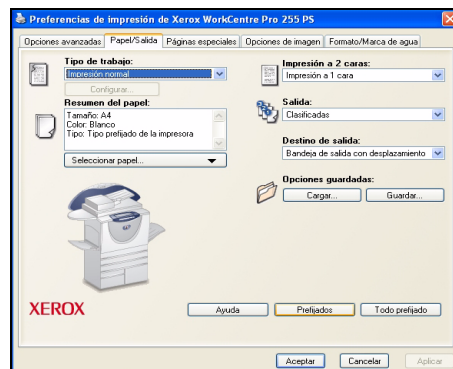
Preferencias de impresión de Xerox WorkCentre Pro 255 PS

Opciones avanzadas | Papel/Salida | Páginas especiales | Opciones de imagen | Formato/Marca de agua

Tipo de trabajo:
Impresión normal
Configurar...

Resumen del papel:
Tamaño: A4
Color: Blanco
Tipo: Tipo prefijado de la impresora

Seleccionar papel...

Impresión a 2 caras:
Impresión a 1 cara

Salida:
Clasificadas

Destino de salida:
Bandeja de salida con desplazamiento

Opciones guardadas:
Cargar...
Guardar...

XEROX

Ayuda
Prefijados
Todo prefijado

Aceptar
Cancelar
Aplicar